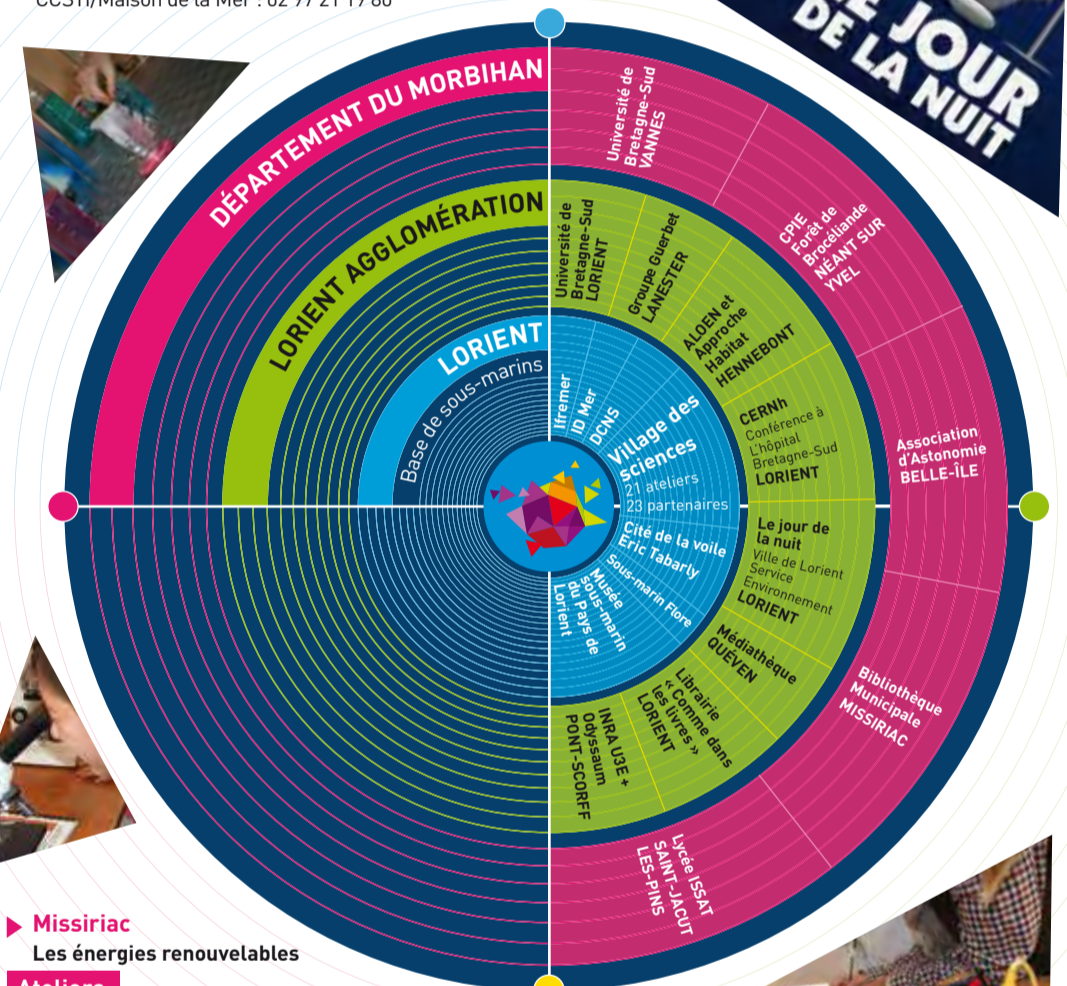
CCSTI/Maison de la Mer : 02 97 21 17 80

LE JOUR DE LA NUIT

DÉPARTEMENT DU MORBIHAN

LORIENT AGGLOMÉRATION

LORIENT

Base de sous-marins

Université de Bretagne-Sud VANNES

CPIE Forêt de Brocéliande NÉANT SUR YVEL

Association d'Astronomie BELLE-ÎLE

Bibliothèque Municipale MISSIRIAC

Lycée ISSAT SAINT-JACUT LES-PINS

Université de Bretagne-Sud LORIENT

Groupe Guerbet LANESTER

ALOEN et Approche Habitat HENNEBONT

CERNh Conférence à L'hôpital Bretagne-Sud LORIENT

Le jour de la nuit Ville de Lorient Service Environnement LORIENT

Médiathèque QUÉVEN

Librairie « Comme dans les livres » LORIENT

INRA U3E + Odyssaum PONT-SCORFF

Ifremer

ID Mer

DCNS

Village des sciences
21 ateliers
23 partenaires

Cité de la voile Éric Tabarly

Sous-marin Flore

Musée sous-marin du Pays de Lorient

Missiriac

Les énergies renouvelables

Ateliers